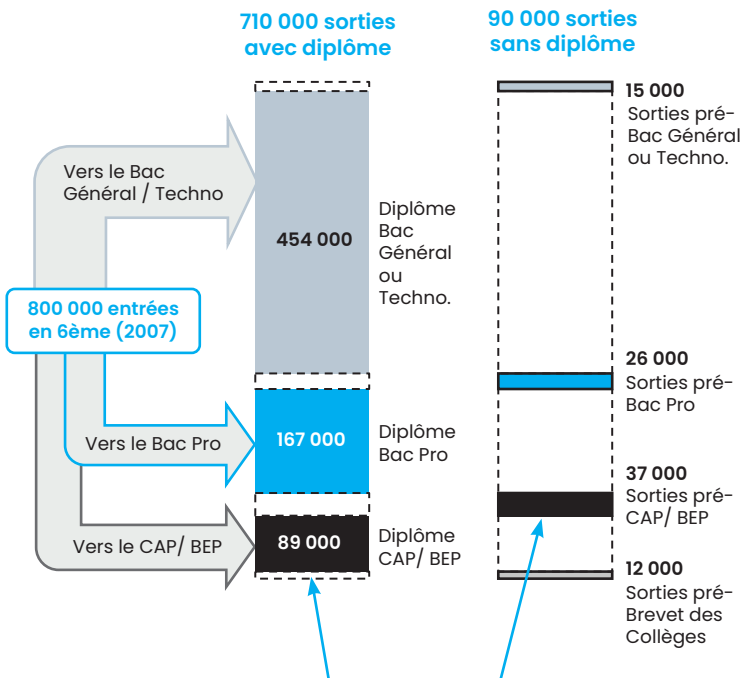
710 000 sorties avec diplôme

90 000 sorties sans diplôme

Vers le Bac Général / Techno

800 000 entrées en 6ème (2007)

Vers le Bac Pro

Vers le CAP/ BEP

454 000

Diplôme Bac Général ou Techno.

167 000

Diplôme Bac Pro

89 000

Diplôme CAP/ BEP

15 000
Sorties pré-Bac Général ou Techno.

26 000
Sorties pré-Bac Pro

37 000
Sorties pré-CAP/ BEP

12 000
Sorties pré-Brevet des Collèges